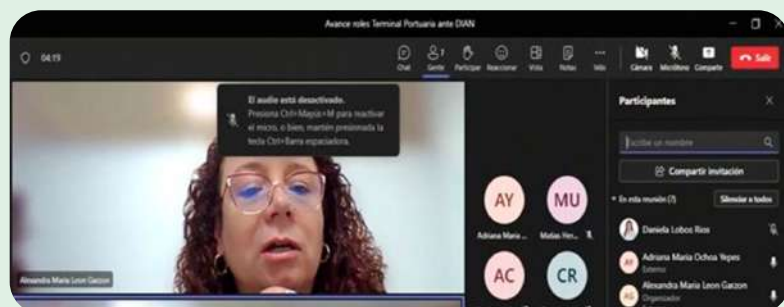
Avance roles Terminal Portuaria ante DIAN

04:19

Chat Gente Participar Reaccionar Vista Notas Más Cámara Micrófono Compartir Salir

El audio está desactivado.
Presiona Ctrl+Mayús+M para reactivar el micro, o bien, mantén presionada la tecla Ctrl+Barra espaciadora.

Participantes

Escribe un nombre

Compartir invitación

En esta reunión (7) Silenciar a todos

Daniela Lobos Rios

Adriana Maria Ochoa Yepes
Externo

Alexandra Maria Leon Garzon
Organizador

AY
Adriana Maria ...

MU
Matias Hen...

AC

CR

Alexandra Maria Leon Garzon